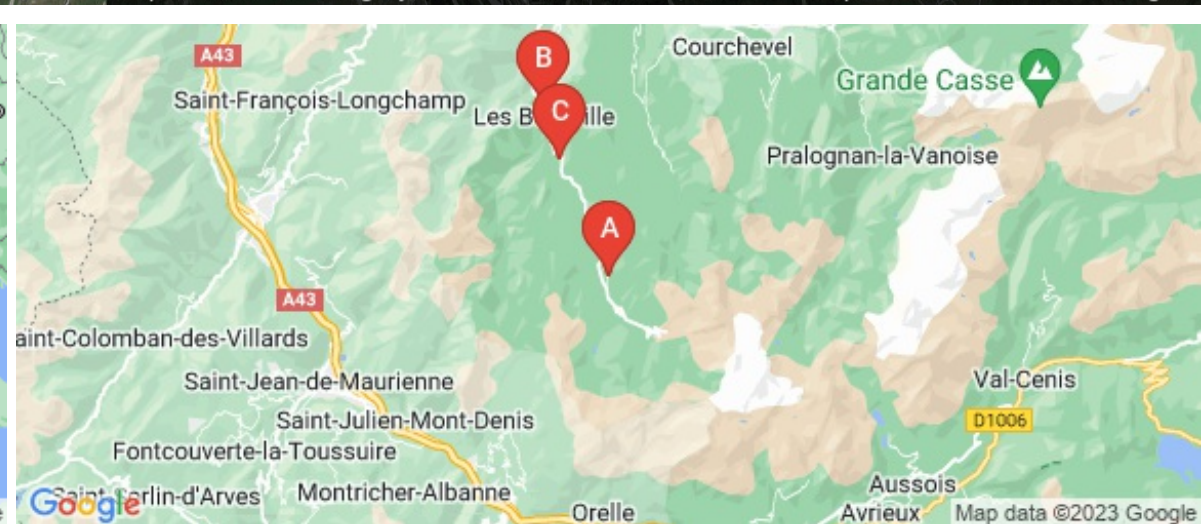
A43
Saint-François-Longchamp
B
C
Les B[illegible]ille
Courchevel
Grande Casse
Pralognan-la-Vanoise
A
A43
aint-Colomban-des-Villards
Saint-Jean-de-Maurienne
Saint-Julien-Mont-Denis
Fontcouverte-la-Toussuire
Saint-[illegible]rlin-d'Arves
Montricher-Albanne
Orelle
Val-Cenis
D1006
Aussois
Avrieux
Google
Map data ©2023 Google